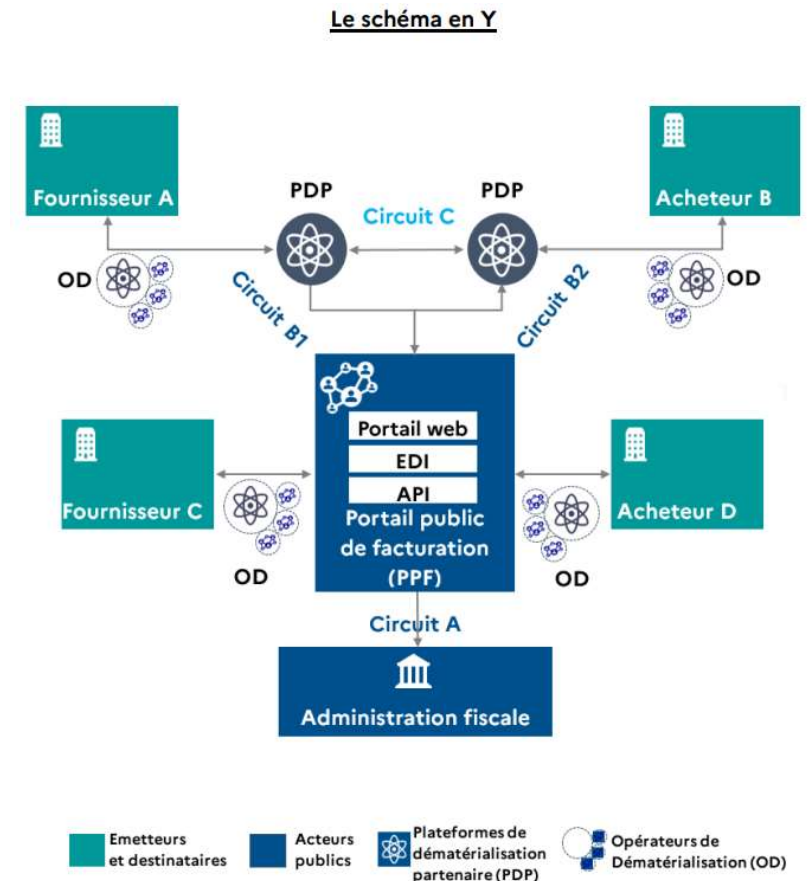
Le schéma en Y

Fournisseur A

PDP

Circuit C

PDP

Acheteur B

OD

Circuit B1

Circuit B2

OD

Fournisseur C

Portail web

EDI

API

Portail public de facturation (PPF)

Acheteur D

OD

OD

Circuit A

Administration fiscale

Emetteurs et destinataires

Acteurs publics

Plateformes de dématérialisation partenaire (PDP)

Opérateurs de Dématérialisation (OD)